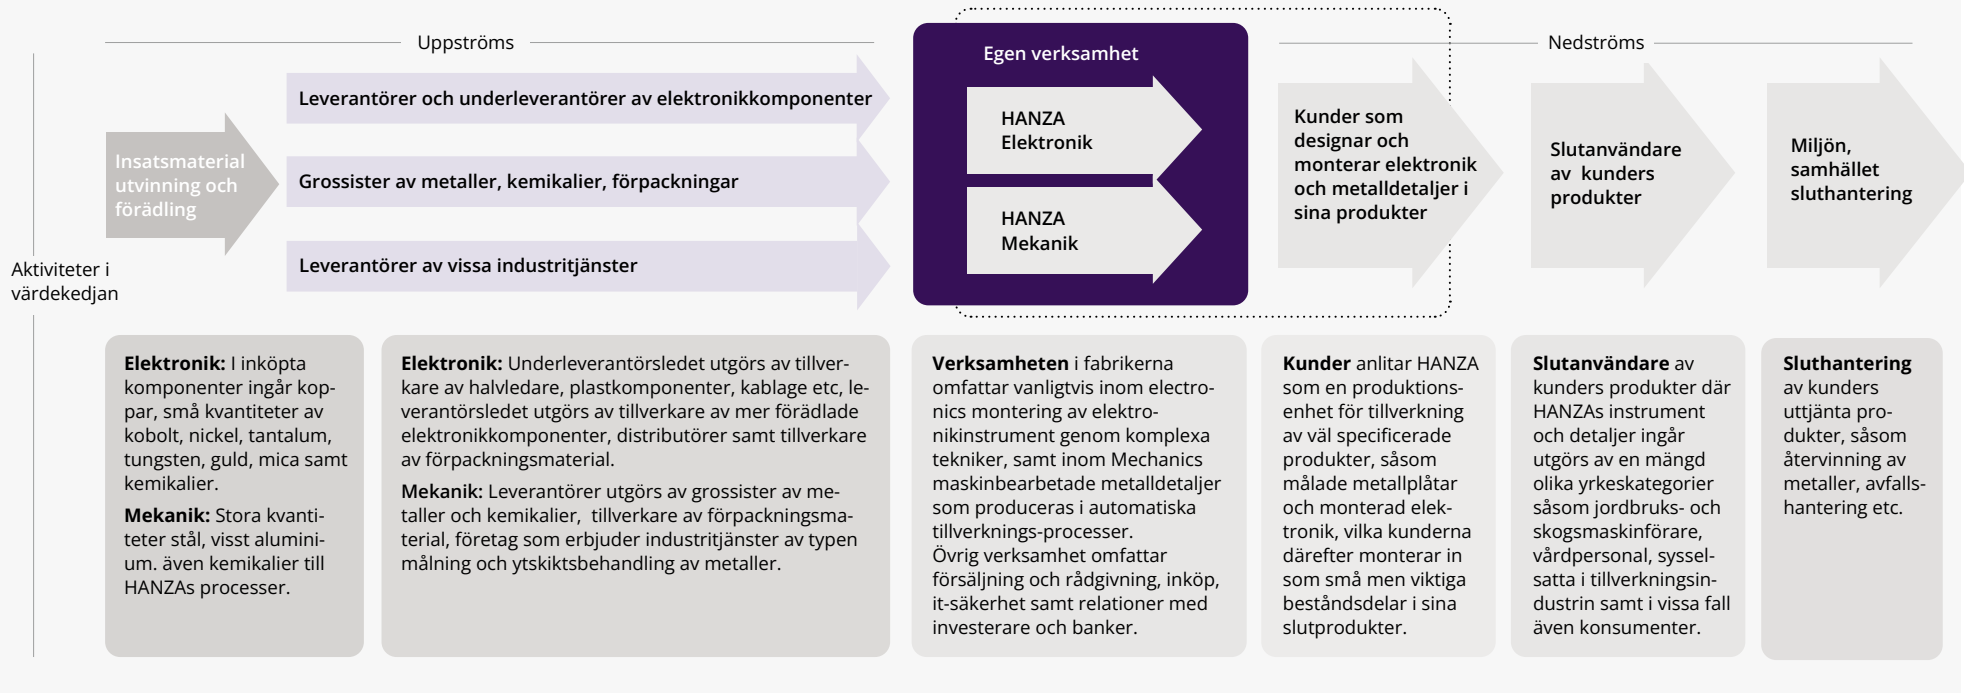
Uppströms

Egen verksamhet

Nedströms

Leverantörer och underleverantörer av elektronikkomponenter

Insatsmaterial utvinning och förädling

Grossister av metaller, kemikalier, förpackningar

Leverantörer av vissa industritjänster

HANZA Elektronik

HANZA Mekanik

Kunder som designar och monterar elektronik och metalldetaljer i sina produkter

Slutanvändare av kunders produkter

Miljön, samhället sluthantering

Aktiviteter i värdekedjan

**Elektronik:** I inköpta komponenter ingår koppar, små kvantiteter av kobolt, nickel, tantalum, tungsten, guld, mica samt kemikalier.

**Mekanik:** Stora kvantiteter stål, visst aluminium. även kemikalier till HANZAs processer.

**Elektronik:** Underleverantörsledet utgörs av tillverkare av halvledare, plastkomponenter, kablage etc, leverantörsledet utgörs av tillverkare av mer förädlade elektronikkomponenter, distributörer samt tillverkare av förpackningsmaterial.

**Mekanik:** Leverantörer utgörs av grossister av metaller och kemikalier, tillverkare av förpackningsmaterial, företag som erbjuder industritjänster av typen målning och ytskiktsbehandling av metaller.

**Verksamheten** i fabrikerna omfattar vanligtvis inom electronics montering av elektronikinstrument genom komplexa tekniker, samt inom Mechanics maskinbearbetade metalldetaljer som produceras i automatiska tillverknings-processer.
Övrig verksamhet omfattar försäljning och rådgivning, inköp, it-säkerhet samt relationer med investerare och banker.

**Kunder** anlitar HANZA som en produktionsenhet för tillverkning av väl specificerade produkter, såsom målade metallplåtar och monterad elektronik, vilka kunderna därefter monterar in som små men viktiga beståndsdelar i sina slutprodukter.

**Slutanvändare** av kunders produkter där HANZAs instrument och detaljer ingår utgörs av en mängd olika yrkeskategorier såsom jordbruks- och skogsmaskinförare, vårdpersonal, sysselsatta i tillverkningsindustrin samt i vissa fall även konsumenter.

**Sluthantering** av kunders uttjänta produkter, såsom återvinning av metaller, avfallshantering etc.